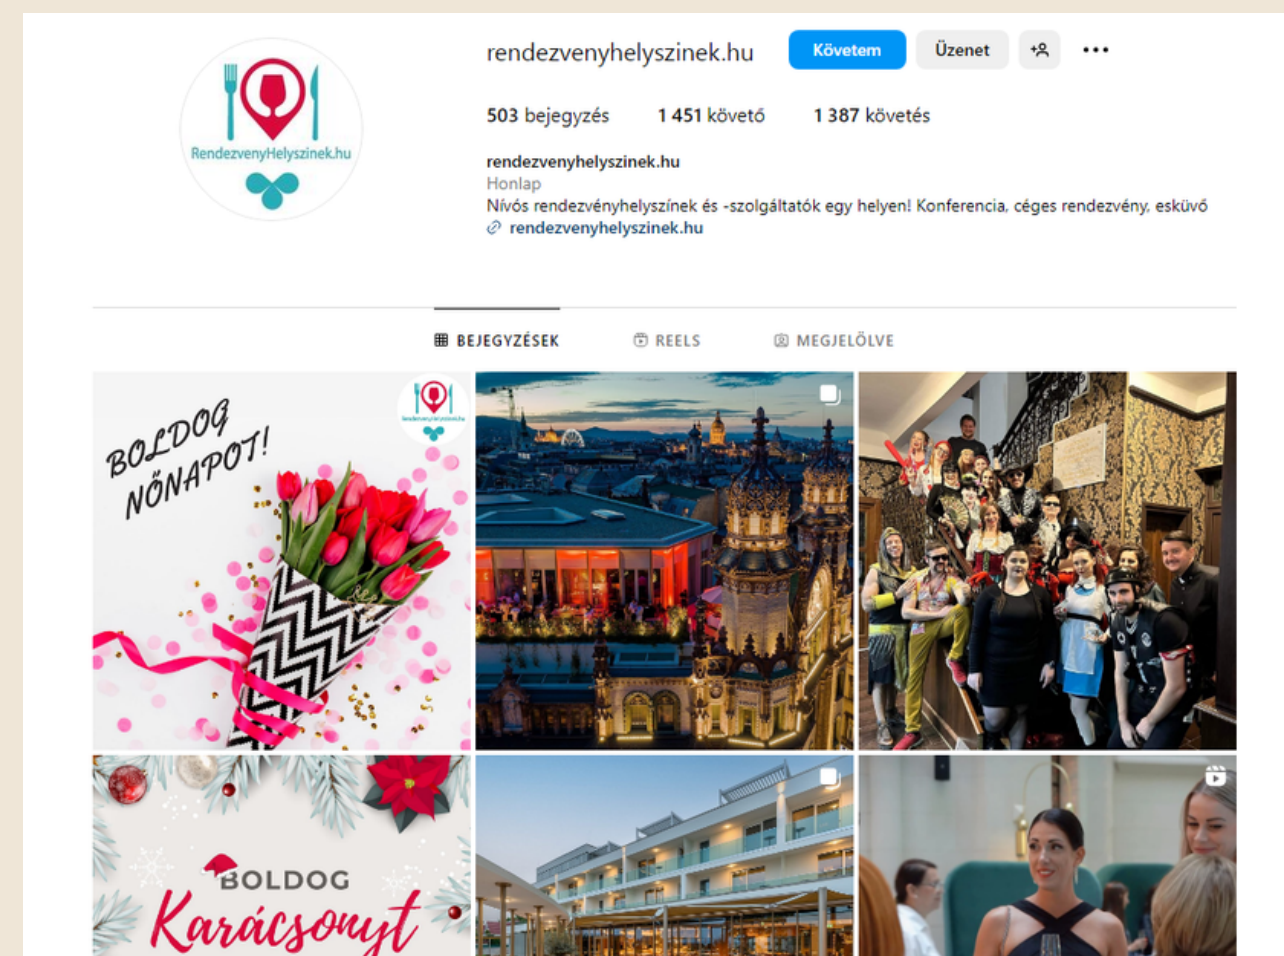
RendezvenyHelyszinek.hu

rendezvenyhelyszinek.hu Követem Üzenet

503 bejegyzés 1 451 követő 1 387 követés

rendezvenyhelyszinek.hu
Honlap
Nívós rendezvényhelyszínek és -szolgáltatók egy helyen! Konferencia, céges rendezvény, esküvő
rendezvenyhelyszinek.hu

BEJEGYZÉSEK REELS MEGJELÖLVE

BOLDOG NŐNAPOT!

BOLDOG Karácsonyt